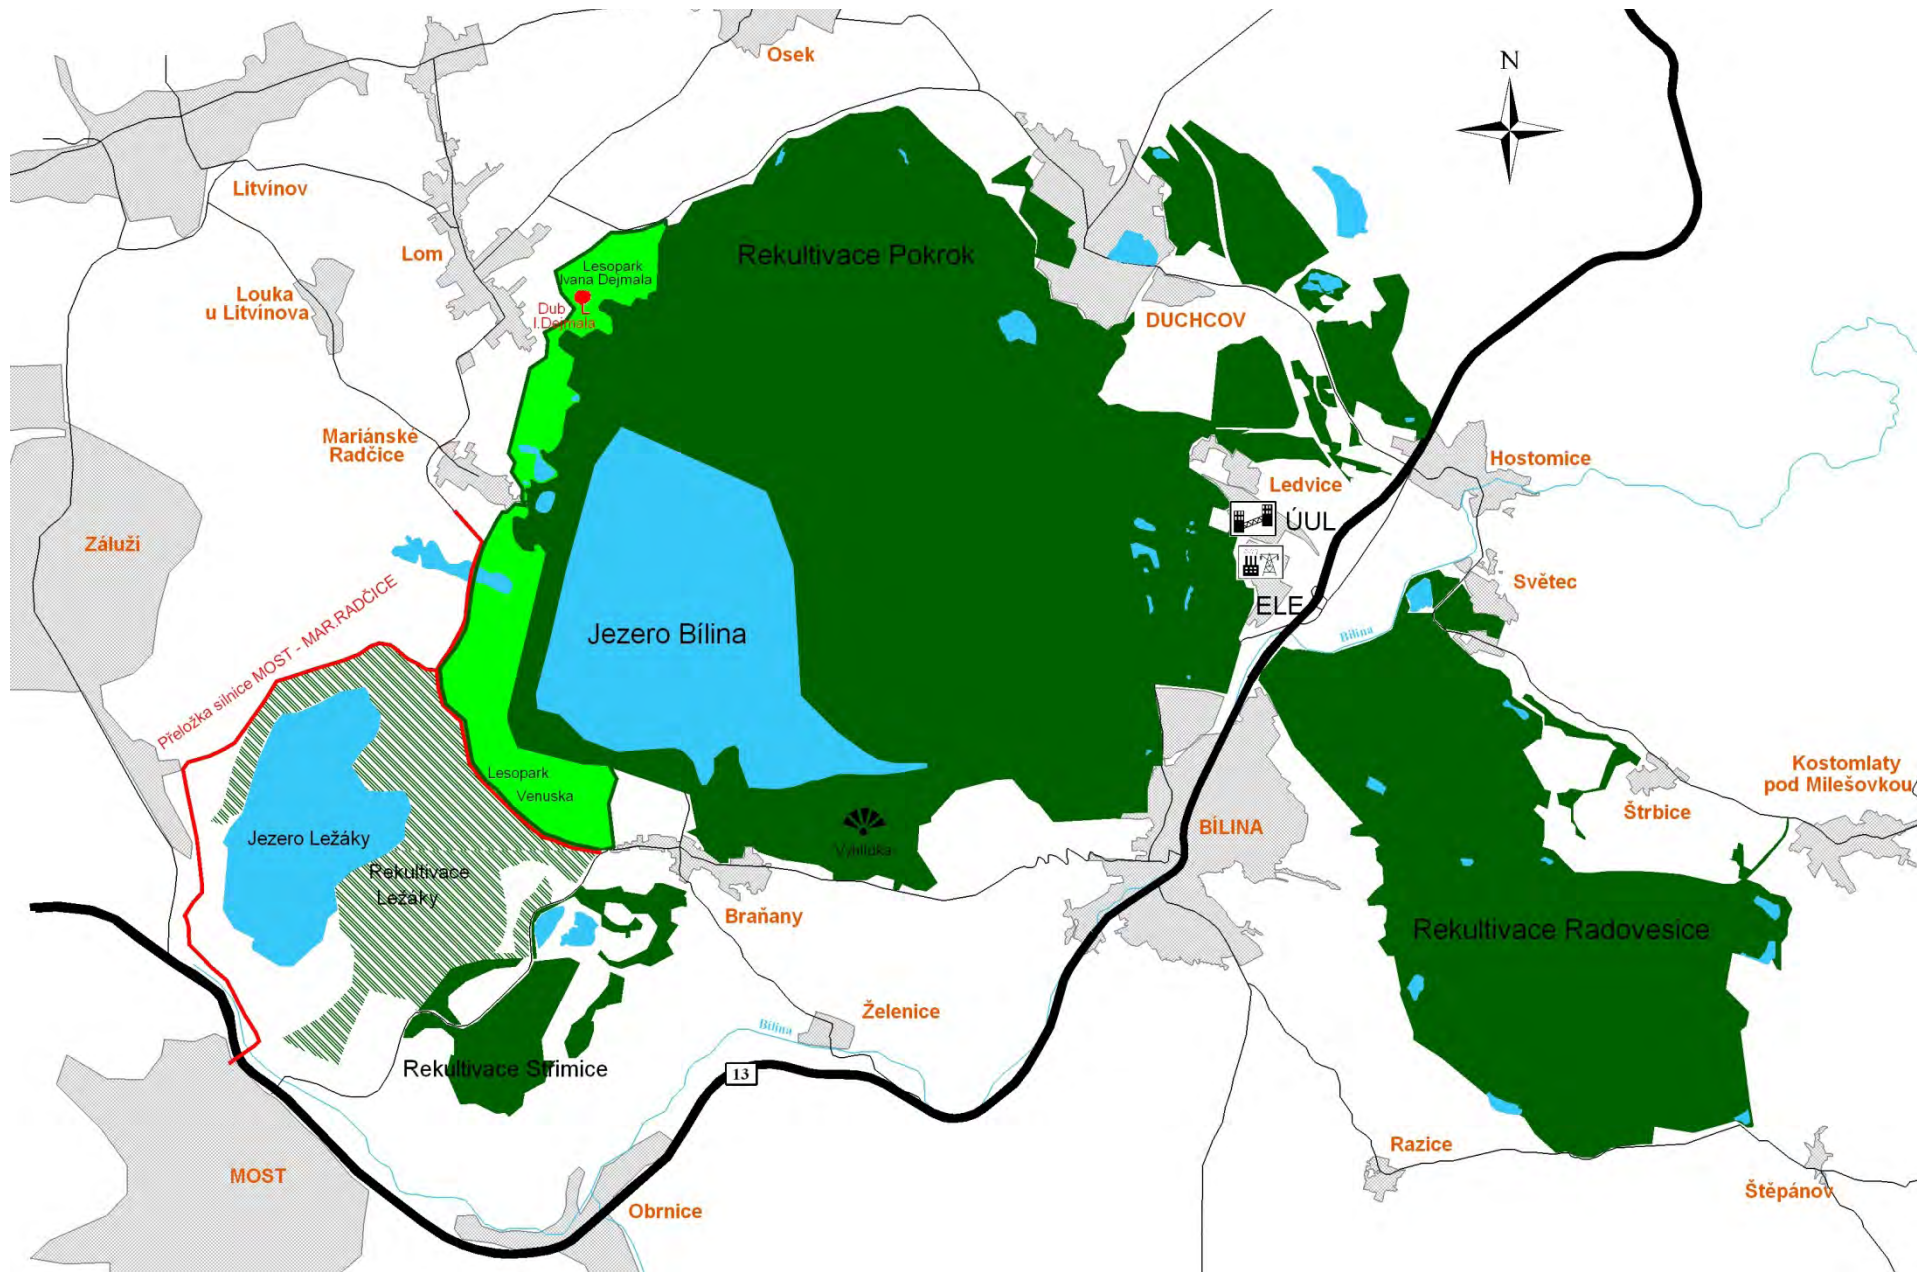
Osek

N

Litvínov

Lom

Louka u Litvínova

Lesopark Ivana Dejmala

Dub I. Dejmala

Rekultivace Pokrok

DUCHCOV

Mariánské Radčice

Hostomice

Ledvice

ÚUL

Záluží

ELE

Světec

Bílina

Jezero Bílina

Přeložka silnice MOST - MAR.RADČICE

Lesopark Venuska

Kostomlaty pod Milešovkou

Jezero Ležáky

Rekultivace Ležáky

Vyhlídka

BÍLINA

Štrbice

Braňany

Rekultivace Radovesice

Želenice

Bílina

Rekultivace Střimice

13

MOST

Razice

Obrnice

Štěpánov